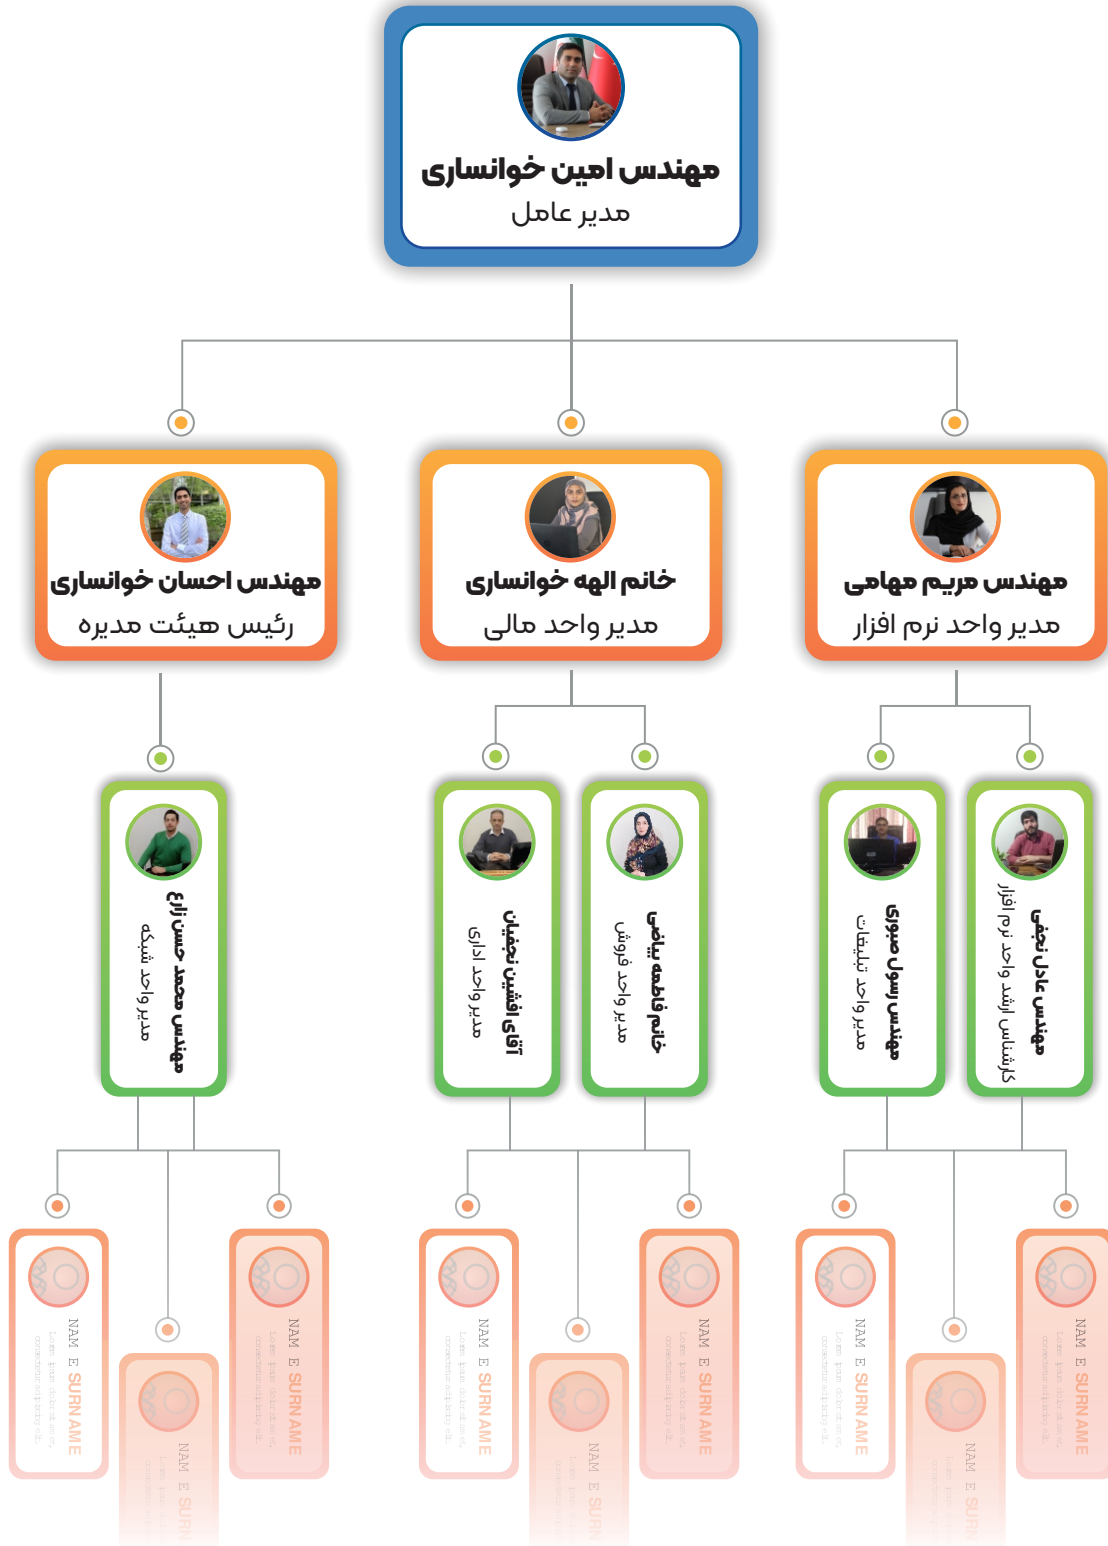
مهندس امین خوانساری
مدیر عامل

مهندس احسان خوانساری
رئیس هیئت مدیره

خانم الهه خوانساری
مدیر واحد مالی

مهندس مریم مهامی
مدیر واحد نرم افزار

مهندس محمد حسن زارع
مدیر واحد شبکه

آقای افشین نجفیان
مدیر واحد اداری

خانم فاطمه بیاضی
مدیر واحد فروش

مهندس رسول صبوری
مدیر واحد تبلیغات

مهندس عادل نجفی
کارشناس ارشد واحد نرم افزار

NAM E SURNAME
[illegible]

NAM E SURNAME
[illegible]

NAM E SURNAME
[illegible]

NAM E SURNAME
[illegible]

NAM E SURNAME
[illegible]

NAM E SURNAME
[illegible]

NAM E SURNAME
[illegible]

NAM E SURNAME
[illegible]

NAM E SURNAME
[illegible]